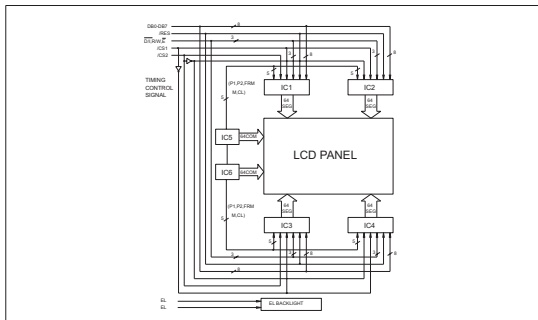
DB0-DB7
/RES
$\overline{DI}$,R/W,E
/CS1
/CS2
8
3
3
8
8
TIMING CONTROL SIGNAL
(P1,P2,FRM M,CL)
5
IC1
IC2
64 SEG
64 SEG
IC5
64COM
IC6
64COM
LCD PANEL
(P1,P2,FRM M,CL)
5
64 SEG
64 SEG
IC3
IC4
8
8
3
3
8
8
EL
EL
EL BACKLIGHT